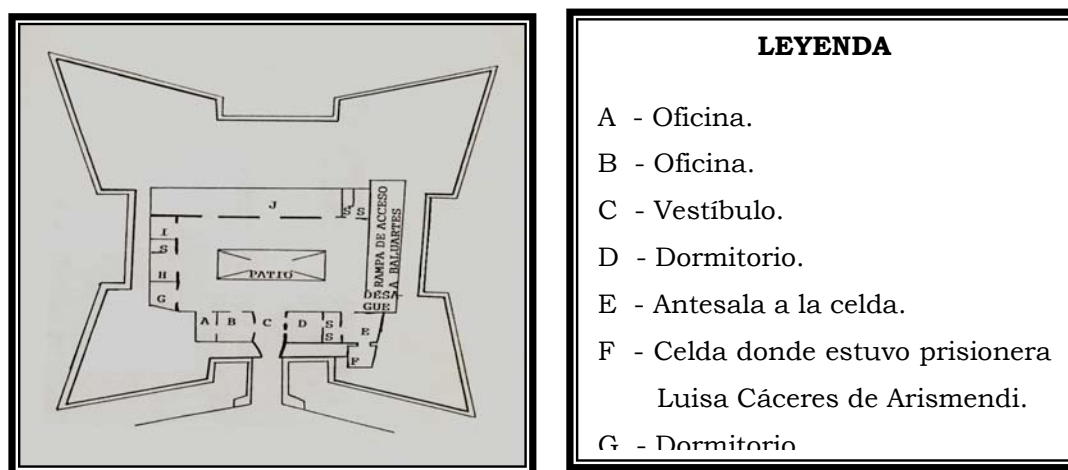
J
S S
RAMPA DE ACCESO A BALUARTES
I
S
H
PATIO
G
DESAGUE
A B C D S S E
F

LEYENDA

A - Oficina.

B - Oficina.

C - Vestíbulo.

D - Dormitorio.

E - Antesala a la celda.

F - Celda donde estuvo prisionera Luisa Cáceres de Arismendi.

G - Dormitorio.